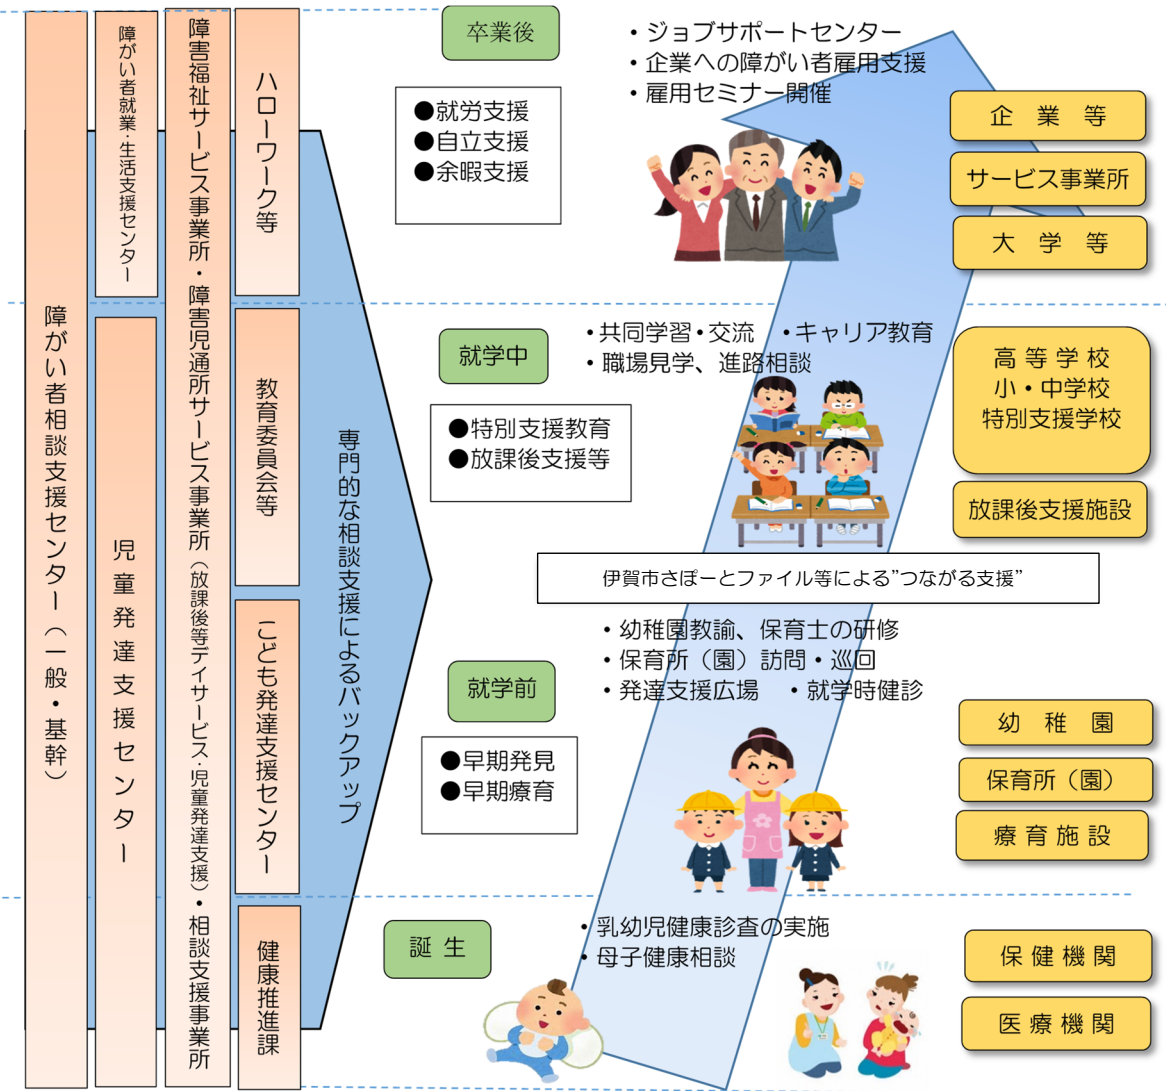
障がい者相談支援センター（一般・基幹）

障がい者就業・生活支援センター

児童発達支援センター

障害福祉サービス事業所・障害児通所サービス事業所（放課後等デイサービス・児童発達支援）・相談支援事業所

ハローワーク等

教育委員会等

こども発達支援センター

健康推進課

専門的な相談支援によるバックアップ

卒業後

●就労支援
●自立支援
●余暇支援

・ジョブサポートセンター
・企業への障がい者雇用支援
・雇用セミナー開催

企業等
サービス事業所
大学等

就学中

●特別支援教育
●放課後支援等

・共同学習・交流　・キャリア教育
・職場見学、進路相談

高等学校
小・中学校
特別支援学校

放課後支援施設

伊賀市さぽーとファイル等による”つながる支援”

就学前

●早期発見
●早期療育

・幼稚園教諭、保育士の研修
・保育所（園）訪問・巡回
・発達支援広場　・就学時健診

幼稚園
保育所（園）
療育施設

誕生

・乳幼児健康診査の実施
・母子健康相談

保健機関
医療機関